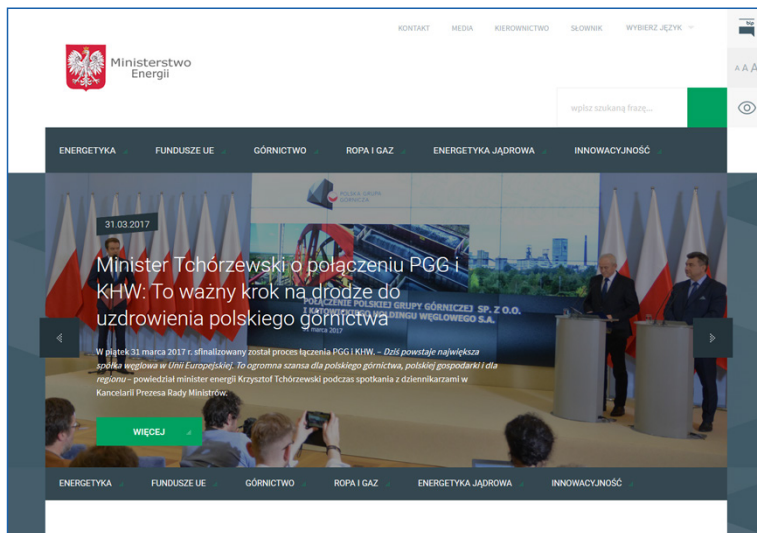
Ministerstwo Energii

KONTAKT MEDIA KIEROWNICTWO SŁOWNIK WYBIERZ JĘZYK

bip

A A A

wpisz szukaną frazę...

ENERGETYKA FUNDUSZE UE GÓRNICTWO ROPA I GAZ ENERGETYKA JĄDROWA INNOWACYJNOŚĆ

POLSKA GRUPA GÓRNICZA

31.03.2017

Minister Tchórzewski o połączeniu PGG i KHW: To ważny krok na drodze do uzdrowienia polskiego górnictwa

POŁĄCZENIE POLSKIEJ GRUPY GÓRNICZEJ SP. Z O.O. I KATOWICKIEGO HOLDINGU WĘGLOWEGO S.A.

marca 2017

W piątek 31 marca 2017 r. sfinalizowany został proces łączenia PGG i KHW. – *Dziś powstaje największa spółka węglowa w Unii Europejskiej. To ogromna szansa dla polskiego górnictwa, polskiej gospodarki i dla regionu* – powiedział minister energii Krzysztof Tchórzewski podczas spotkania z dziennikarzami w Kancelarii Prezesa Rady Ministrów.

WIĘCEJ

ENERGETYKA FUNDUSZE UE GÓRNICTWO ROPA I GAZ ENERGETYKA JĄDROWA INNOWACYJNOŚĆ